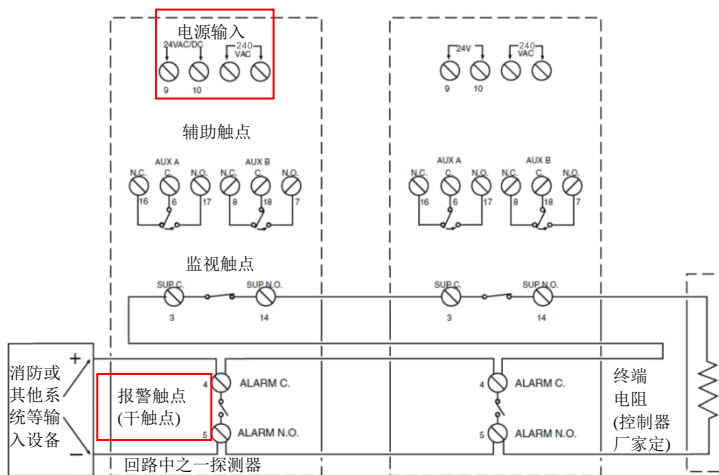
电源输入
24VAC/DC
240 VAC
9
10

24V
240 VAC
9
10

辅助触点

AUX A
AUX B
N.C.
C.
N.O.
N.C.
C.
N.O.
16
6
17
8
18
7

AUX A
AUX B
N.C.
C.
N.O.
N.C.
C.
N.O.
16
6
17
8
18
7

监视触点

SUP.C.
SUP.N.O.
3
14

SUP.C.
SUP.N.O.
3
14

消防或其他系统等输入设备
+
−

报警触点 (干触点)

4 ALARM C.
5 ALARM N.O.

4 ALARM C.
5 ALARM N.O.

回路中之一探测器

终端电阻 (控制器厂家定)